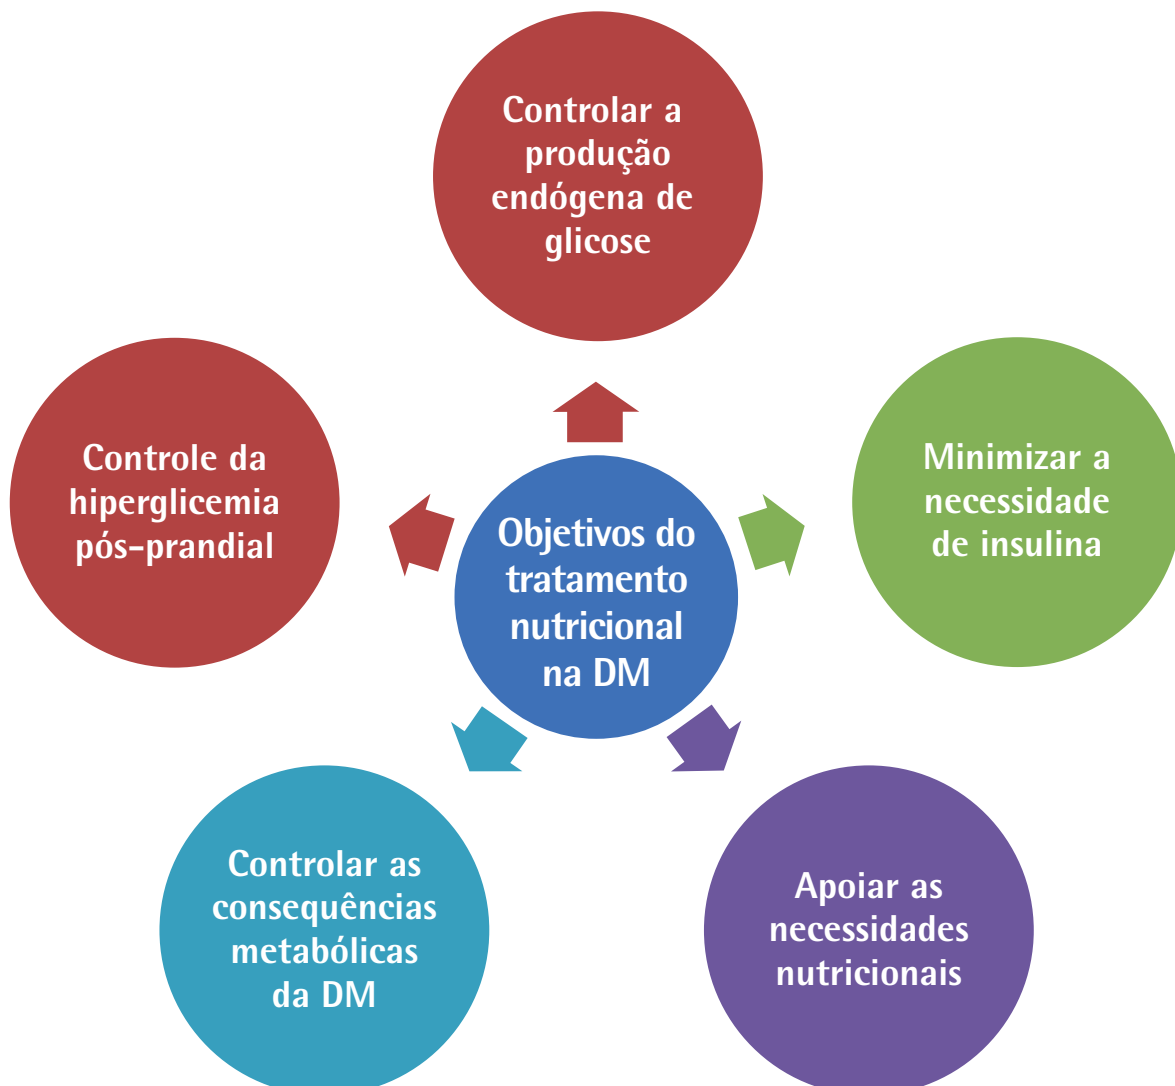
Controlar a produção endógena de glicose

Controle da hiperglicemia pós-prandial

Objetivos do tratamento nutricional na DM

Minimizar a necessidade de insulina

Controlar as consequências metabólicas da DM

Apoiar as necessidades nutricionais